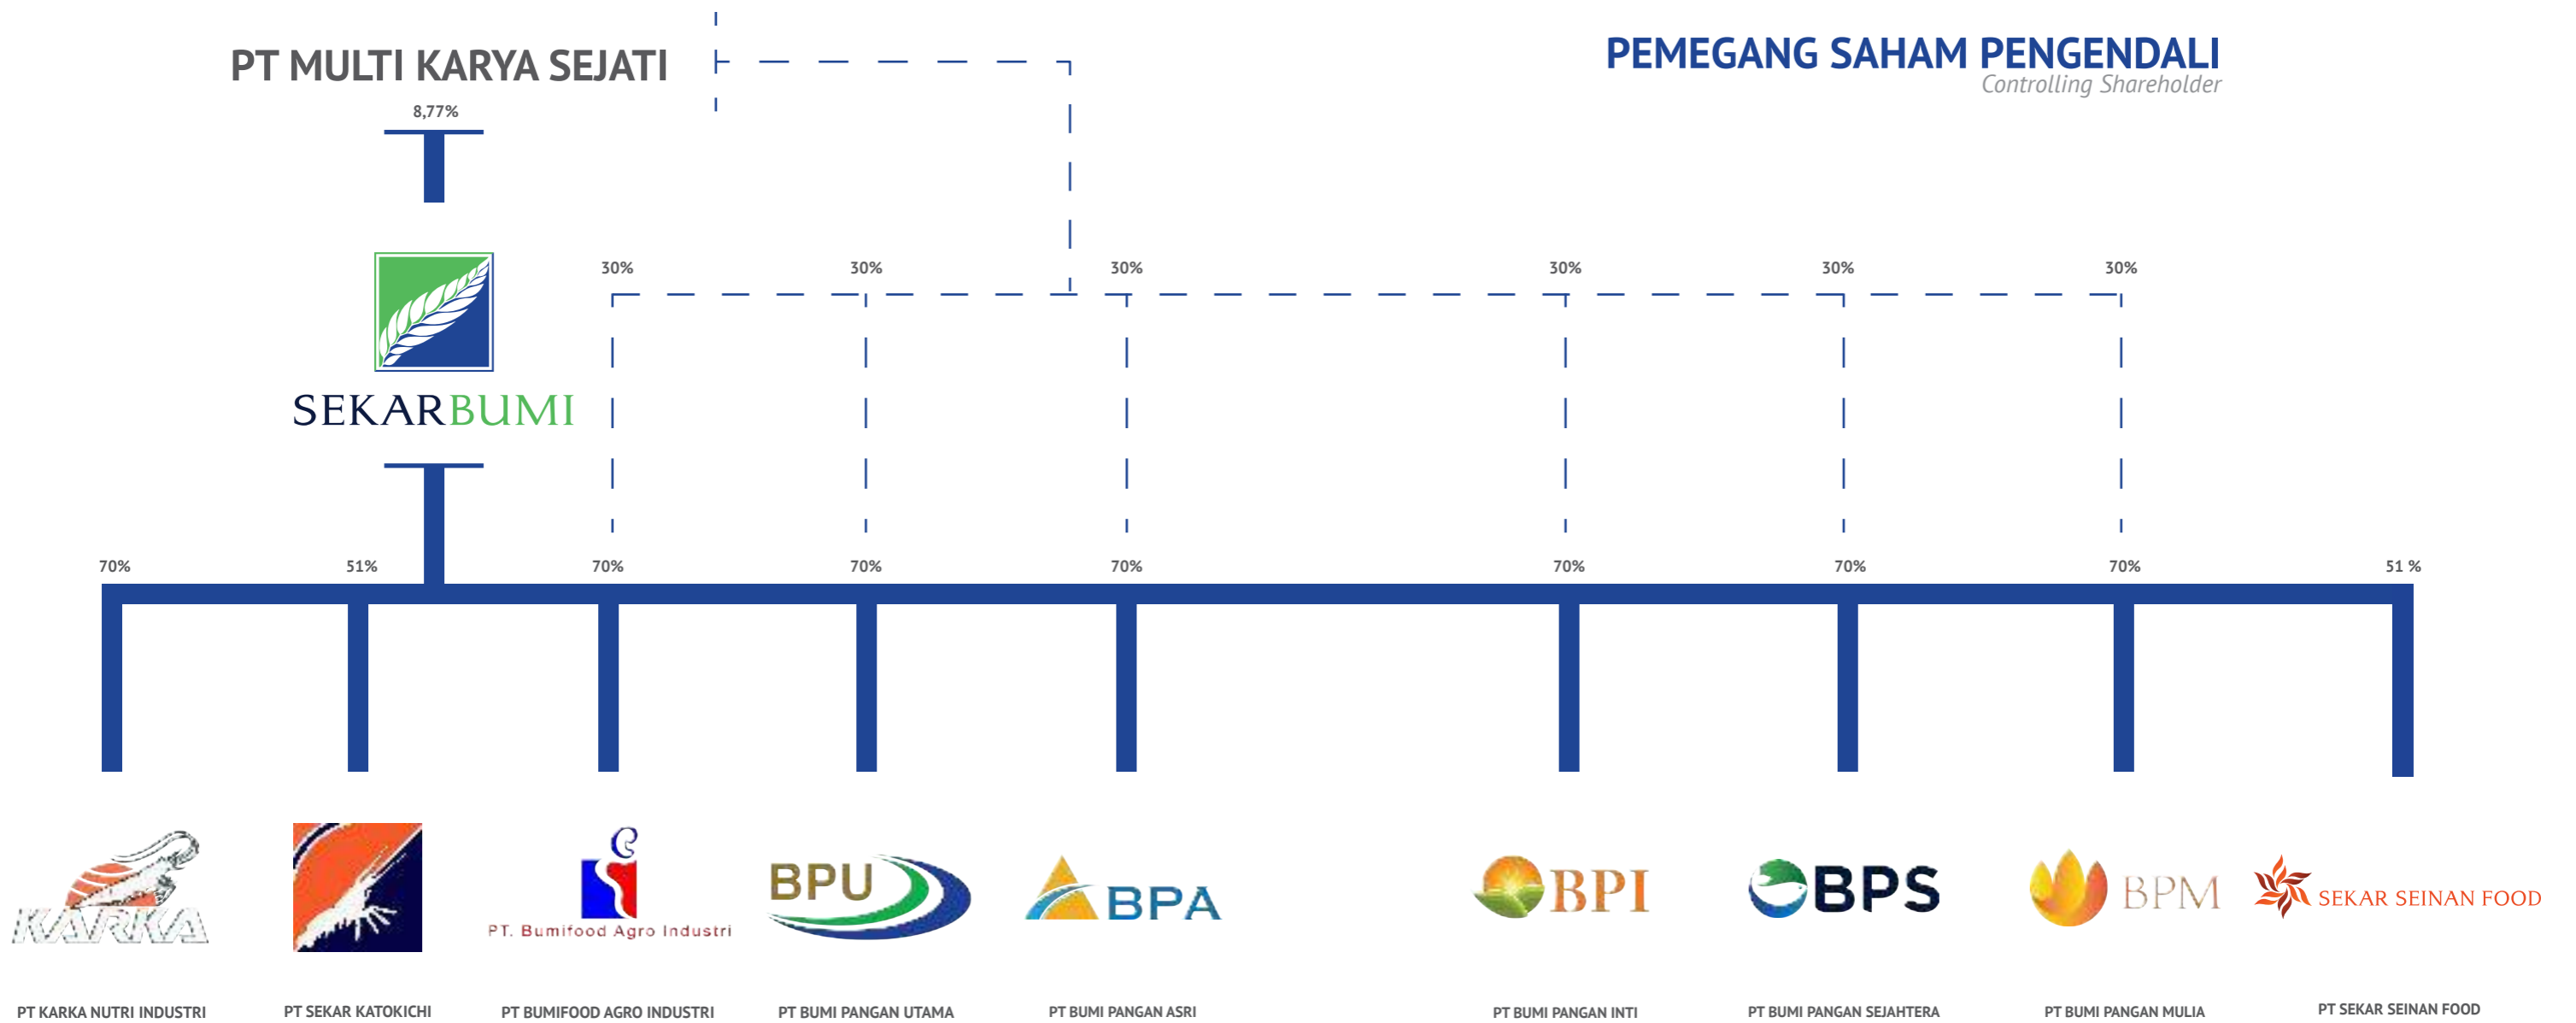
PT MULTI KARYA SEJATI

PEMEGANG SAHAM PENGENDALI
Controlling Shareholder

8,77%

SEKARBUMI

30%
30%
30%
30%
30%
30%

70%
51%
70%
70%
70%
70%
70%
70%
51 %

KARKA
PT. Bumifood Agro Industri
BPU
BPA
BPI
BPS
BPM
SEKAR SEINAN FOOD

PT KARKA NUTRI INDUSTRI
PT SEKAR KATOKICHI
PT BUMIFOOD AGRO INDUSTRI
PT BUMI PANGAN UTAMA
PT BUMI PANGAN ASRI
PT BUMI PANGAN INTI
PT BUMI PANGAN SEJAHTERA
PT BUMI PANGAN MULIA
PT SEKAR SEINAN FOOD